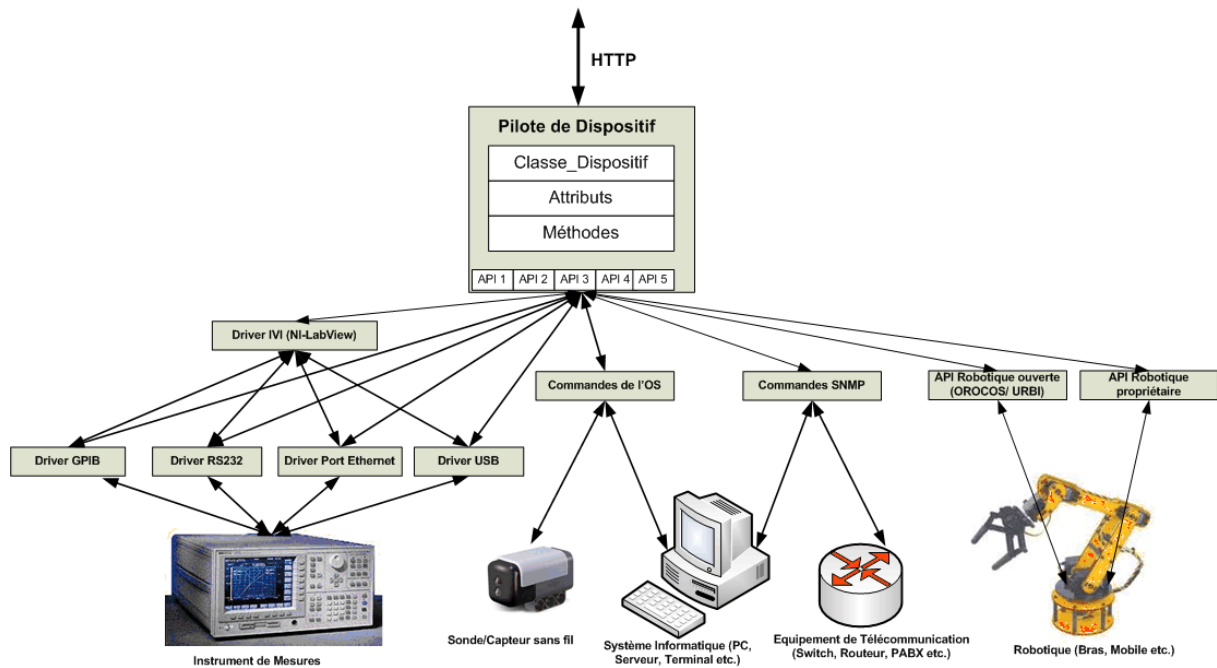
HTTP

Pilote de Dispositif

Classe_Dispositif

Attributs

Méthodes

API 1 | API 2 | API 3 | API 4 | API 5

Driver IVI (NI-LabView)

Commandes de l'OS

Commandes SNMP

API Robotique ouverte (OROCOS/ URBI)

API Robotique propriétaire

Driver GPIB

Driver RS232

Driver Port Ethernet

Driver USB

Instrument de Mesures

Sonde/Capteur sans fil

Système Informatique (PC, Serveur, Terminal etc.)

Equipement de Télécommunication (Switch, Routeur, PABX etc.)

Robotique (Bras, Mobile etc.)